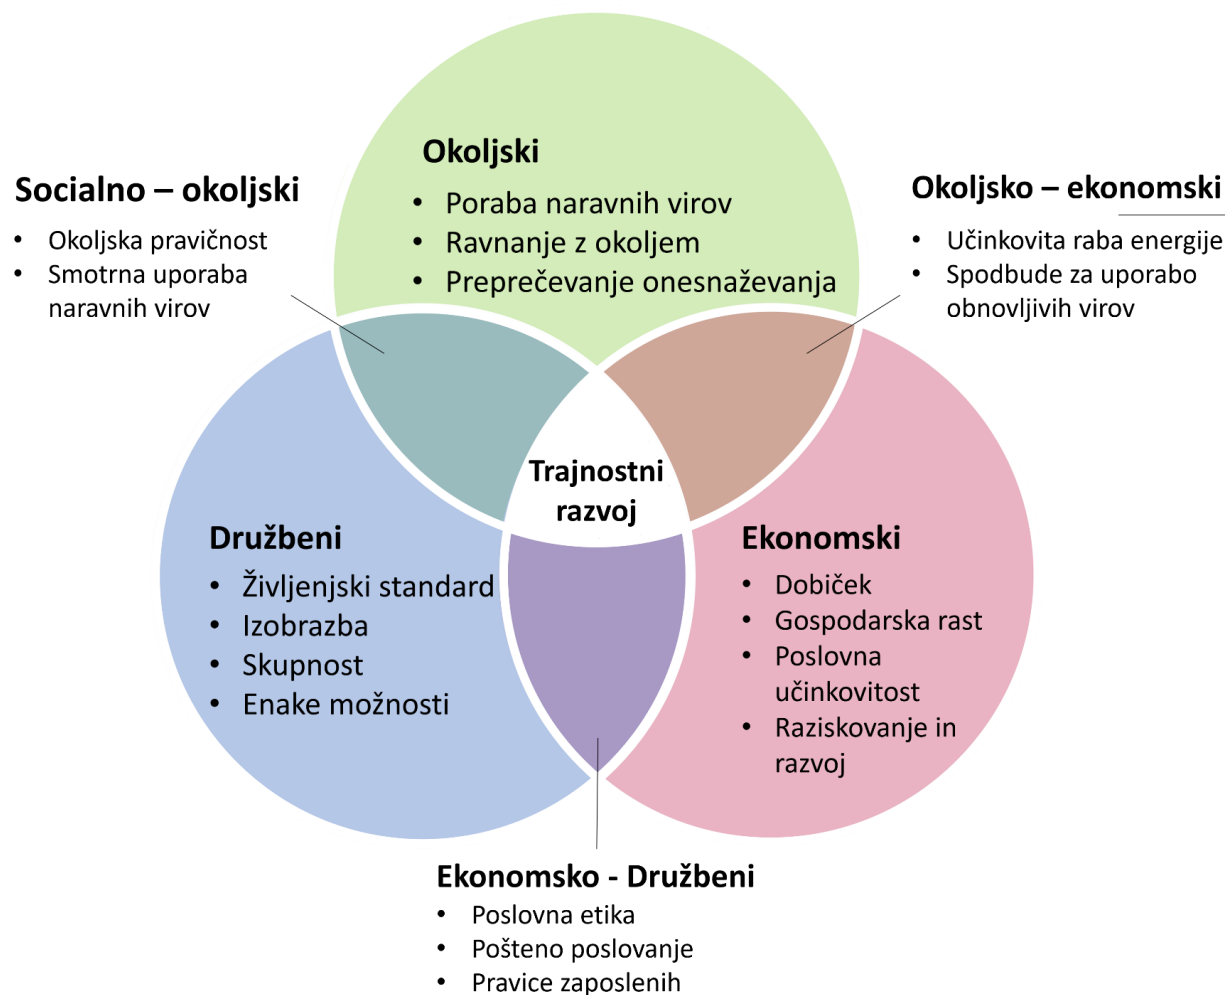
Okoljski
- Poraba naravnih virov
- Ravnanje z okoljem
- Preprečevanje onesnaževanja

Socialno – okoljski
- Okoljska pravičnost
- Smotrna uporaba naravnih virov

Okoljsko – ekonomski
- Učinkovita raba energije
- Spodbude za uporabo obnovljivih virov

Trajnostni razvoj

Družbeni
- Življenjski standard
- Izobrazba
- Skupnost
- Enake možnosti

Ekonomski
- Dobiček
- Gospodarska rast
- Poslovna učinkovitost
- Raziskovanje in razvoj

Ekonomsko - Družbeni
- Poslovna etika
- Pošteno poslovanje
- Pravice zaposlenih